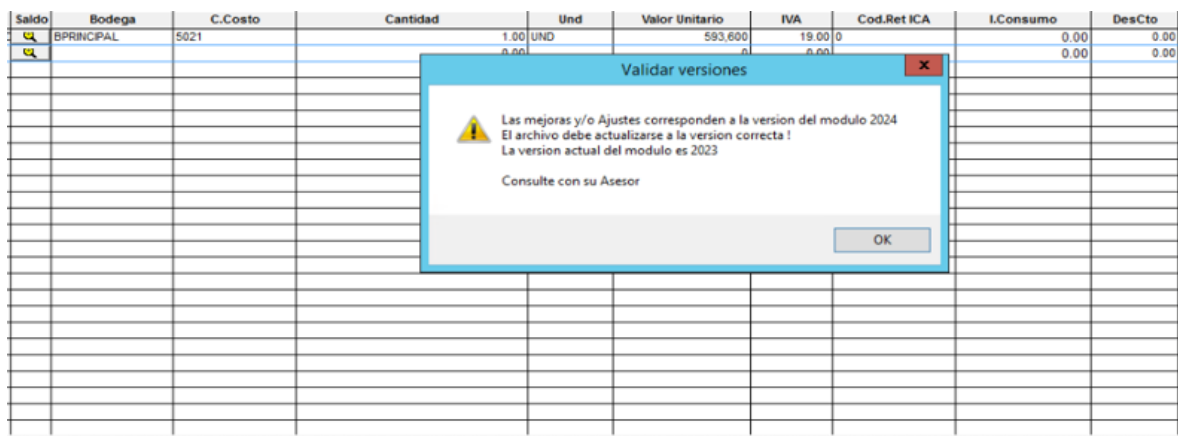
| Saldo | Bodega | C.Costo | Cantidad | Und | Valor Unitario | IVA | Cod.Ret ICA | I.Consumo | DesCto |
|---|---|---|---|---|---|---|---|---|---|
| | BPRINCIPAL | 5021 | 1.00 | UND | 593,600 | 19.00 | 0 | 0.00 | 0.00 |
| | | | 0.00 | | 0 | 0.00 | | 0.00 | 0.00 |

Validar versiones

Las mejoras y/o Ajustes corresponden a la version del modulo 2024
El archivo debe actualizarse a la version correcta !
La version actual del modulo es 2023

Consulte con su Asesor

OK